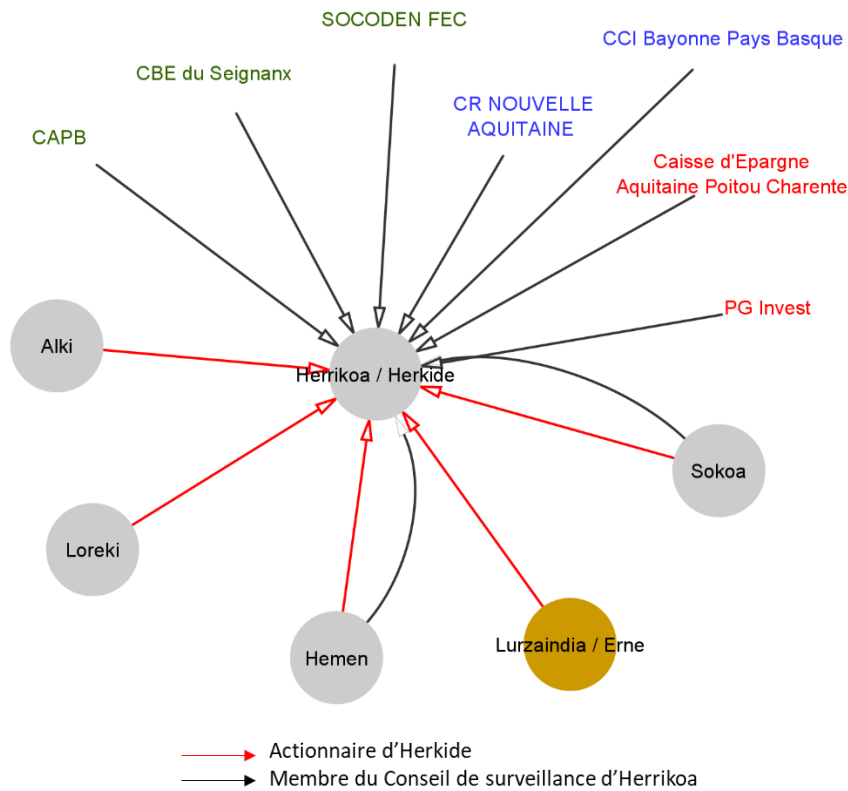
SOCODEN FEC

CCI Bayonne Pays Basque

CBE du Seignanx

CR NOUVELLE AQUITAINE

CAPB

Caisse d'Epargne Aquitaine Poitou Charente

PG Invest

Alki

Herrikoa / Herkide

Sokoa

Loreki

Hemen

Lurzaindia / Erne

Actionnaire d’Herkide

Membre du Conseil de surveillance d’Herrikoa